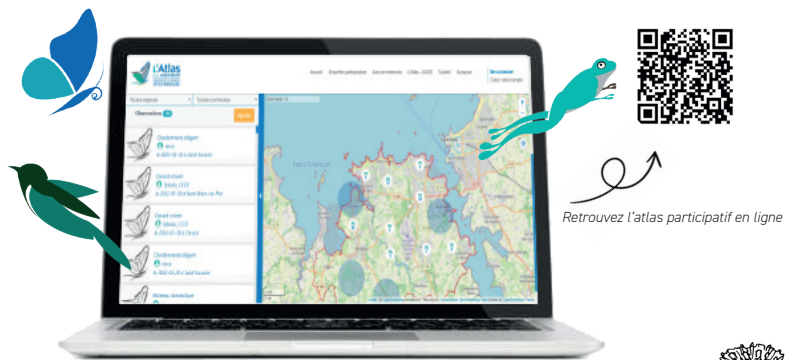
L'Atlas

Accueil Enquêtes participatives Aires de recherche L'Atlas - CCCE Tutoriel Espèces Se connecter Créer mon compte

Toutes régions Toutes communes

Observations

Ajouter

Chardonneret élégant

Grand cormoran

Grand cormoran

Chardonneret élégant

Moineau domestique

Retrouvez l'atlas participatif en ligne